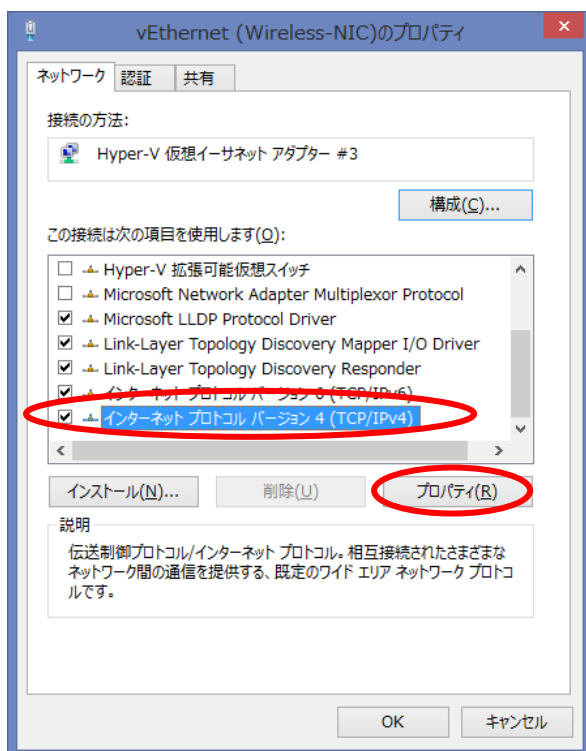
vEthernet (Wireless-NIC)のプロパティ

ネットワーク 認証 共有

接続の方法:

Hyper-V 仮想イーサネット アダプター #3

構成(C)...

この接続は次の項目を使用します(O):

Hyper-V 拡張可能仮想スイッチ
Microsoft Network Adapter Multiplexor Protocol
Microsoft LLDP Protocol Driver
Link-Layer Topology Discovery Mapper I/O Driver
Link-Layer Topology Discovery Responder
インターネット プロトコル バージョン 6 (TCP/IPv6)
インターネット プロトコル バージョン 4 (TCP/IPv4)

インストール(N)... 削除(U) プロパティ(R)

説明

伝送制御プロトコル/インターネット プロトコル。相互接続されたさまざまなネットワーク間の通信を提供する、既定のワイド エリア ネットワーク プロトコルです。

OK キャンセル